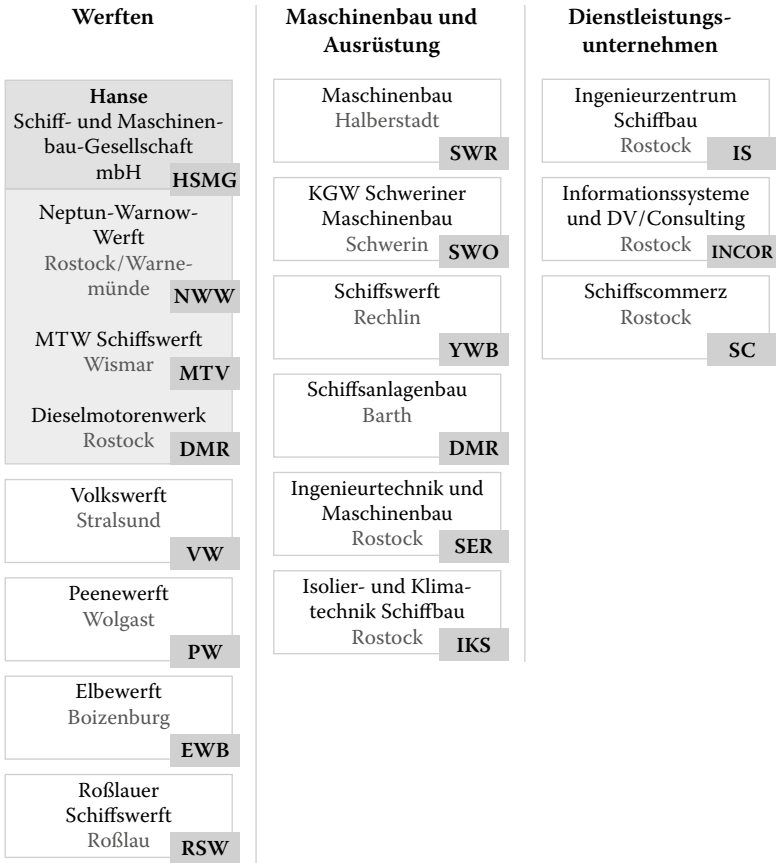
Werften

Hanse
Schiff- und Maschinenbau-Gesellschaft mbH
HSMG

Neptun-Warnow-Werft
Rostock/Warnemünde
NWW

MTW Schiffswerft
Wismar
MTV

Dieselmotorenwerk
Rostock
DMR

Volkswerft
Stralsund
VW

Peenewerft
Wolgast
PW

Elbewerft
Boizenburg
EWB

Roßlauer Schiffswerft
Roßlau
RSW

Maschinenbau und Ausrüstung

Maschinenbau
Halberstadt
SWR

KGW Schweriner Maschinenbau
Schwerin
SWO

Schiffswerft
Rechlin
YWB

Schiffsanlagenbau
Barth
DMR

Ingenieurtechnik und Maschinenbau
Rostock
SER

Isolier- und Klimatechnik Schiffbau
Rostock
IKS

Dienstleistungsunternehmen

Ingenieurzentrum Schiffbau
Rostock
IS

Informationssysteme und DV/Consulting
Rostock
INCOR

Schiffscommerz
Rostock
SC